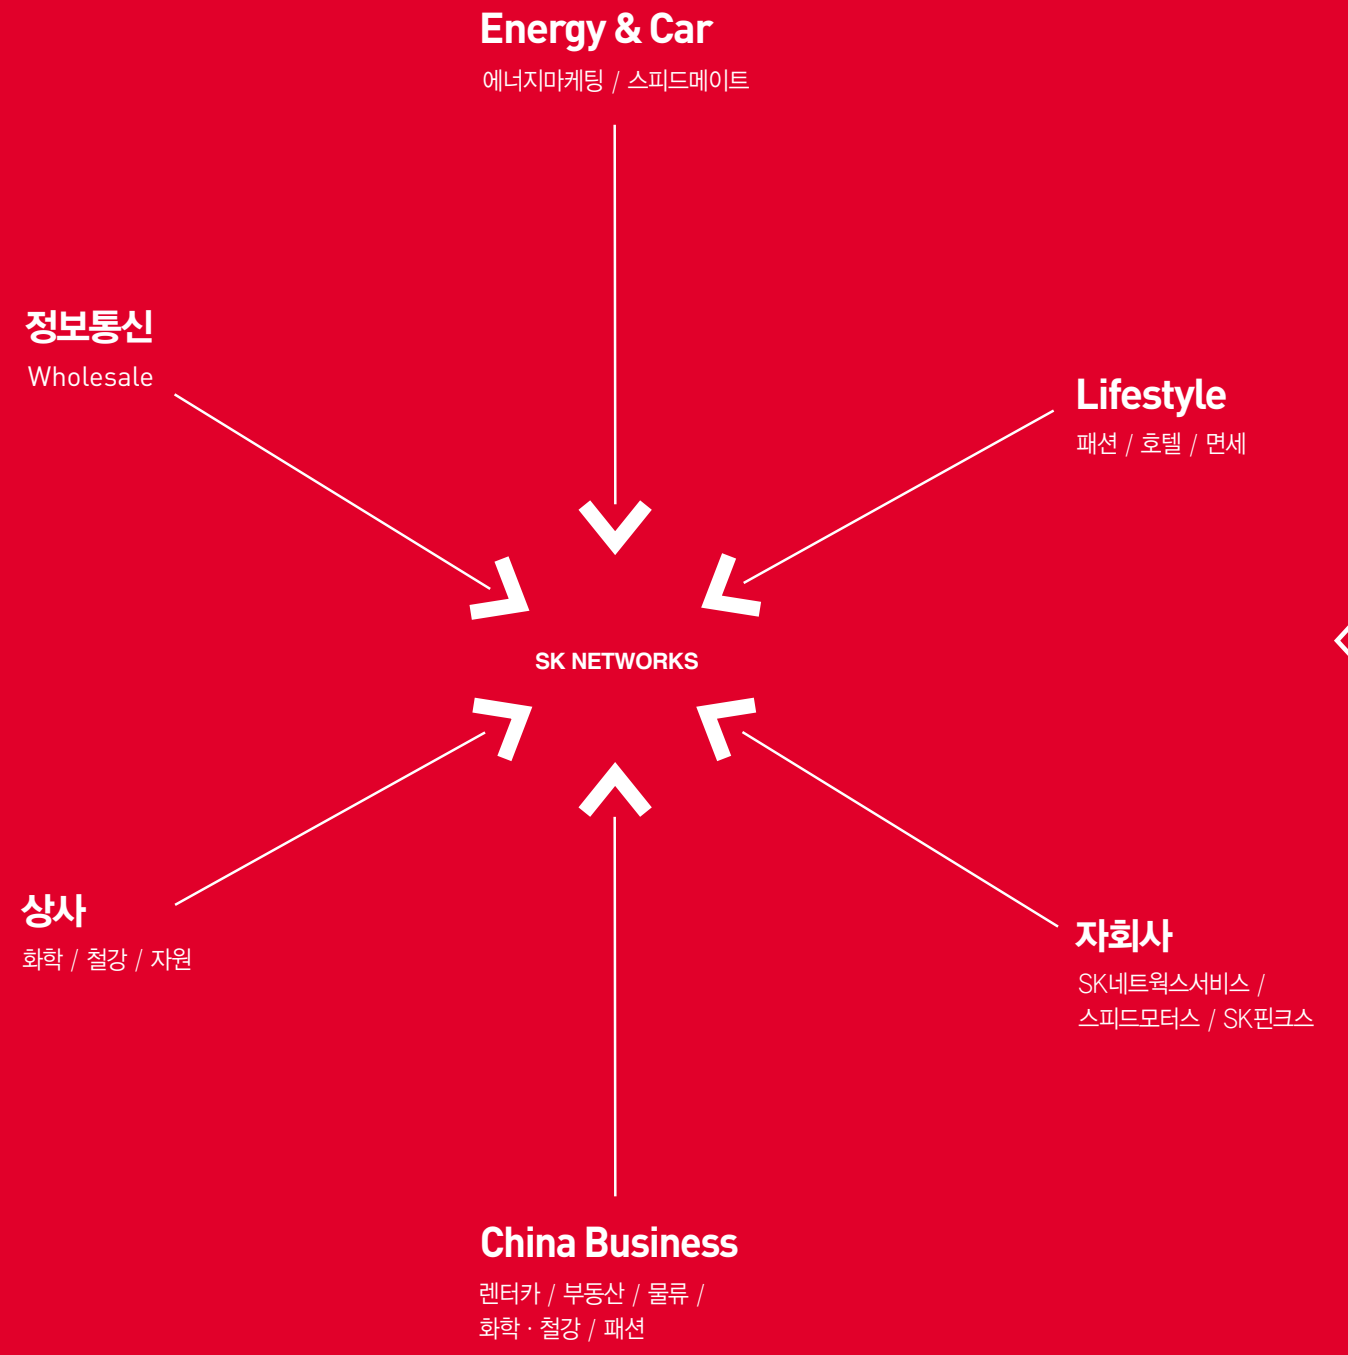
Energy & Car
에너지마케팅 / 스피드메이트

정보통신
Wholesale

Lifestyle
패션 / 호텔 / 면세

SK NETWORKS

상사
화학 / 철강 / 자원

자회사
SK네트웍스서비스 / 스피드모터스 / SK핀크스

China Business
렌터카 / 부동산 / 물류 / 화학 · 철강 / 패션